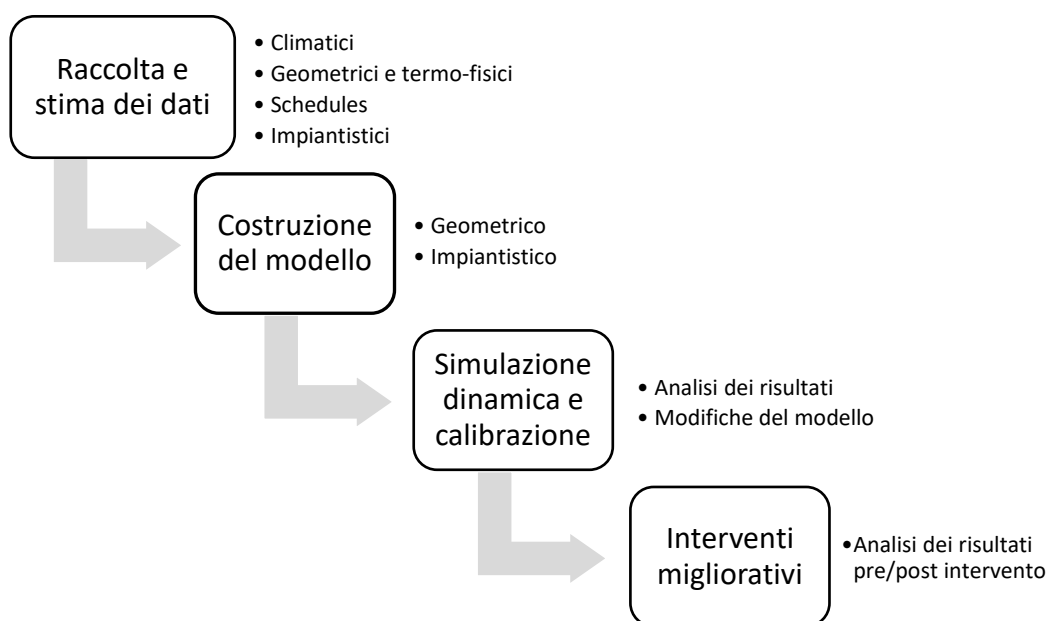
Raccolta e stima dei dati

• Climatici
• Geometrici e termo-fisici
• Schedules
• Impiantistici

Costruzione del modello

• Geometrico
• Impiantistico

Simulazione dinamica e calibrazione

• Analisi dei risultati
• Modifiche del modello

Interventi migliorativi

• Analisi dei risultati pre/post intervento